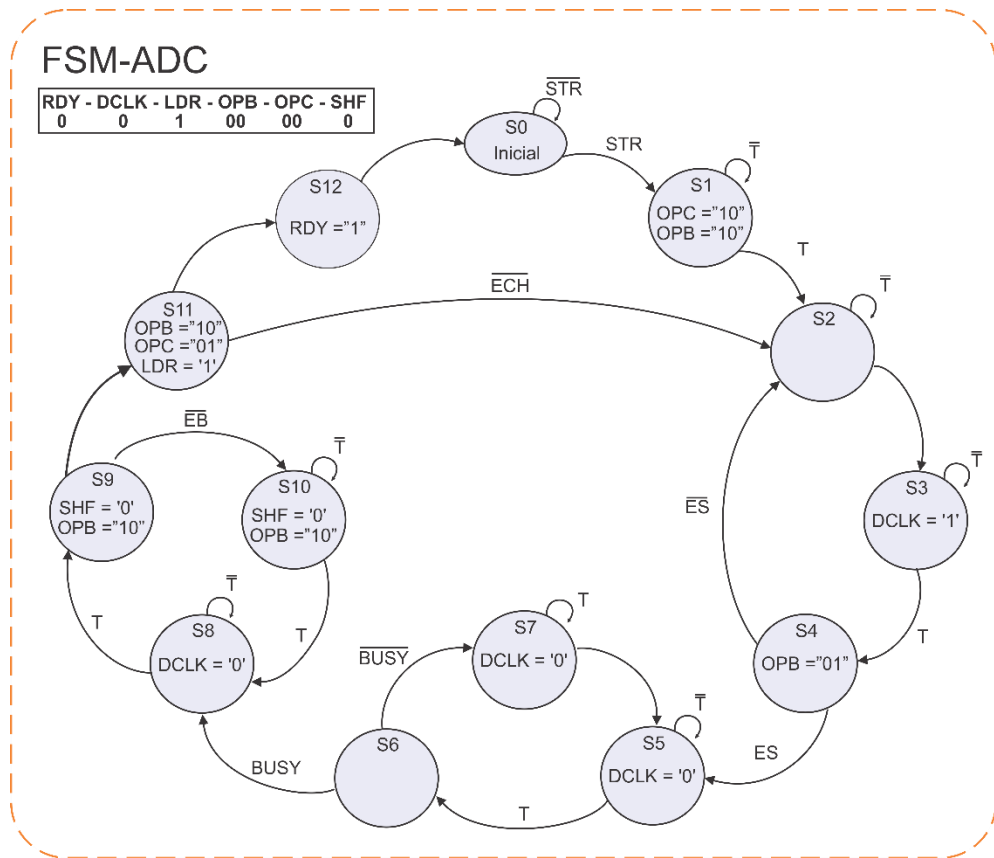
FSM-ADC

| RDY - | DCLK - | LDR - | OPB - | OPC - | SHF |
|---|---|---|---|---|---|
| 0 | 0 | 1 | 00 | 00 | 0 |

$\overline{STR}$

S0
Inicial

STR

$\overline{T}$

S1
OPC ="10"
OPB ="10"

S12
RDY ="1"

T

$\overline{ECH}$

$\overline{T}$

S2

S11
OPB ="10"
OPC ="01"
LDR = '1'

$\overline{EB}$

$\overline{T}$

S9
SHF = '0'
OPB ="10"

S10
SHF = '0'
OPB ="10"

$\overline{T}$

S3
DCLK = '1'

$\overline{ES}$

$\overline{T}$

S8
DCLK = '0'

T

T

T

$\overline{BUSY}$

S7
DCLK = '0'

T

S4
OPB ="01"

T

$\overline{T}$

S6

S5
DCLK = '0'

ES

BUSY

T